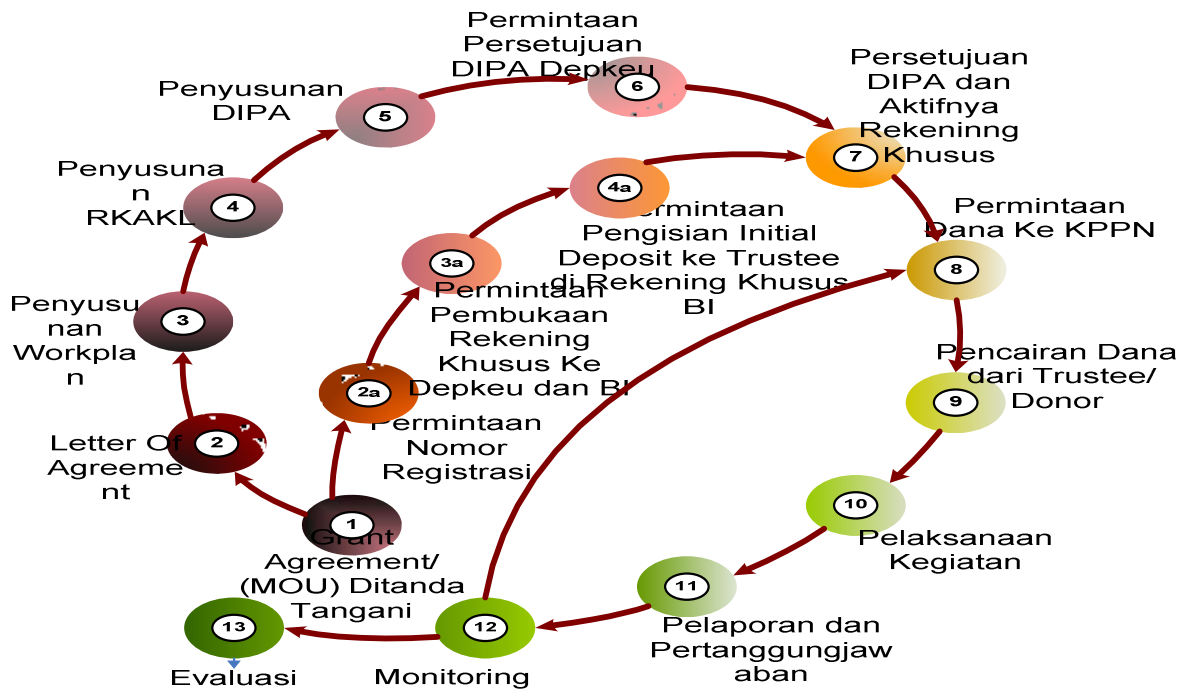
Permintaan Persetujuan DIPA Depkeu

Persetujuan DIPA dan Aktifnya Rekeninng Khusus

Penyusunan DIPA

Penyusunan RKAKL

Penyusunan Workplan

Letter Of Agreement

1
Grant Agreement/ (MOU) Ditanda Tangani

2

3

4

5

6

7

2a
Permintaan Nomor Registrasi

3a
Permintaan Pembukaan Rekening Khusus Ke Depkeu dan BI

4a
Permintaan Pengisian Initial Deposit ke Trustee di Rekening Khusus BI

8
Permintaan Dana Ke KPPN

9
Pencairan Dana dari Trustee/ Donor

10
Pelaksanaan Kegiatan

11
Pelaporan dan Pertanggungjawaban

12
Monitoring

13
Evaluasi